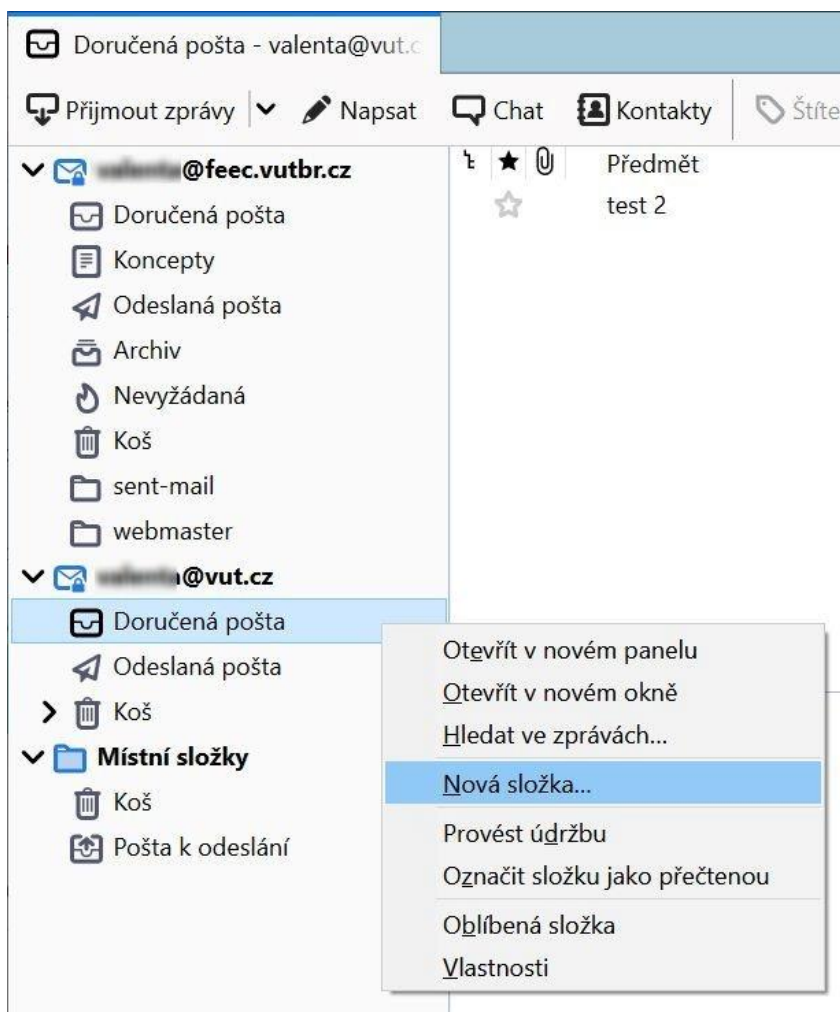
Doručená pošta - valenta@vut.c

Přijmout zprávy | Napsat | Chat | Kontakty | Štíte

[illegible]@feec.vutbr.cz
Doručená pošta
Koncepty
Odeslaná pošta
Archiv
Nevyžádaná
Koš
sent-mail
webmaster
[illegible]@vut.cz
Doručená pošta
Odeslaná pošta
Koš
Místní složky
Koš
Pošta k odeslání

Předmět
test 2

Otevřít v novém panelu
Otevřít v novém okně
Hledat ve zprávách...
Nová složka...
Provést údržbu
Označit složku jako přečtenou
Oblíbená složka
Vlastnosti